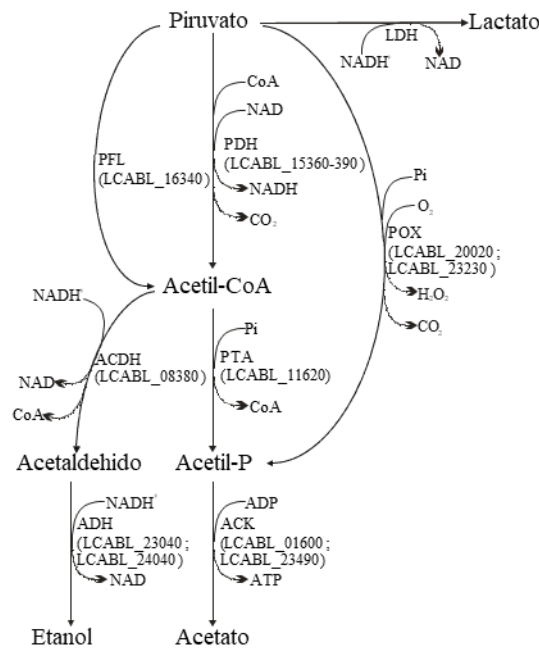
Piruvato

Lactato

LDH

NADH

NAD

CoA

NAD

PDH
(LCABL_15360-390)

NADH

$CO_2$

PFL
(LCABL_16340)

Pi

$O_2$

POX
(LCABL_20020 ;
LCABL_23230 )

$H_2O_2$

$CO_2$

Acetil-CoA

NADH

ACDH
(LCABL_08380)

NAD

CoA

Pi

PTA
(LCABL_11620)

CoA

Acetaldehido

Acetil-P

NADH

ADH
(LCABL_23040 ;
LCABL_24040)

NAD

ADP

ACK
(LCABL_01600 ;
LCABL_23490)

ATP

Etanol

Acetato